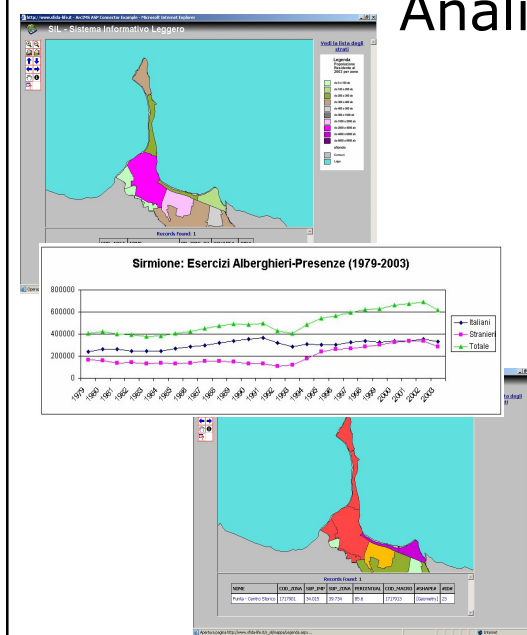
Anali

http://www.sfida-lib.it - ArcIMS HTML Viewer Connector Example - Microsoft Internet Explorer

SIL - Sistema Informativo Leggero

Vedi la lista degli strati

Legenda
Popolazione Residente al 2001 per zona

Records found: 1

Sirmione: Esercizi Alberghieri-Presenze (1979-2003)

800000
600000
400000
200000
0

1979 1980 1981 1982 1983 1984 1985 1986 1987 1988 1989 1990 1991 1992 1993 1994 1995 1996 1997 1998 1999 2000 2001 2002 2003

Italiani
Stranieri
Totale

Records found: 1

| NOME | COD_ZONA | SUP_IMP | SUP_ZONA | PERCENTUAL | COD_MACRO | #SHAPE# | #ID# |
|---|---|---|---|---|---|---|---|
| Punta - Centro Storico | 1717901 | 34.015 | 39.734 | 85.6 | 1717023 | [Geometry] | 23 |

Internet